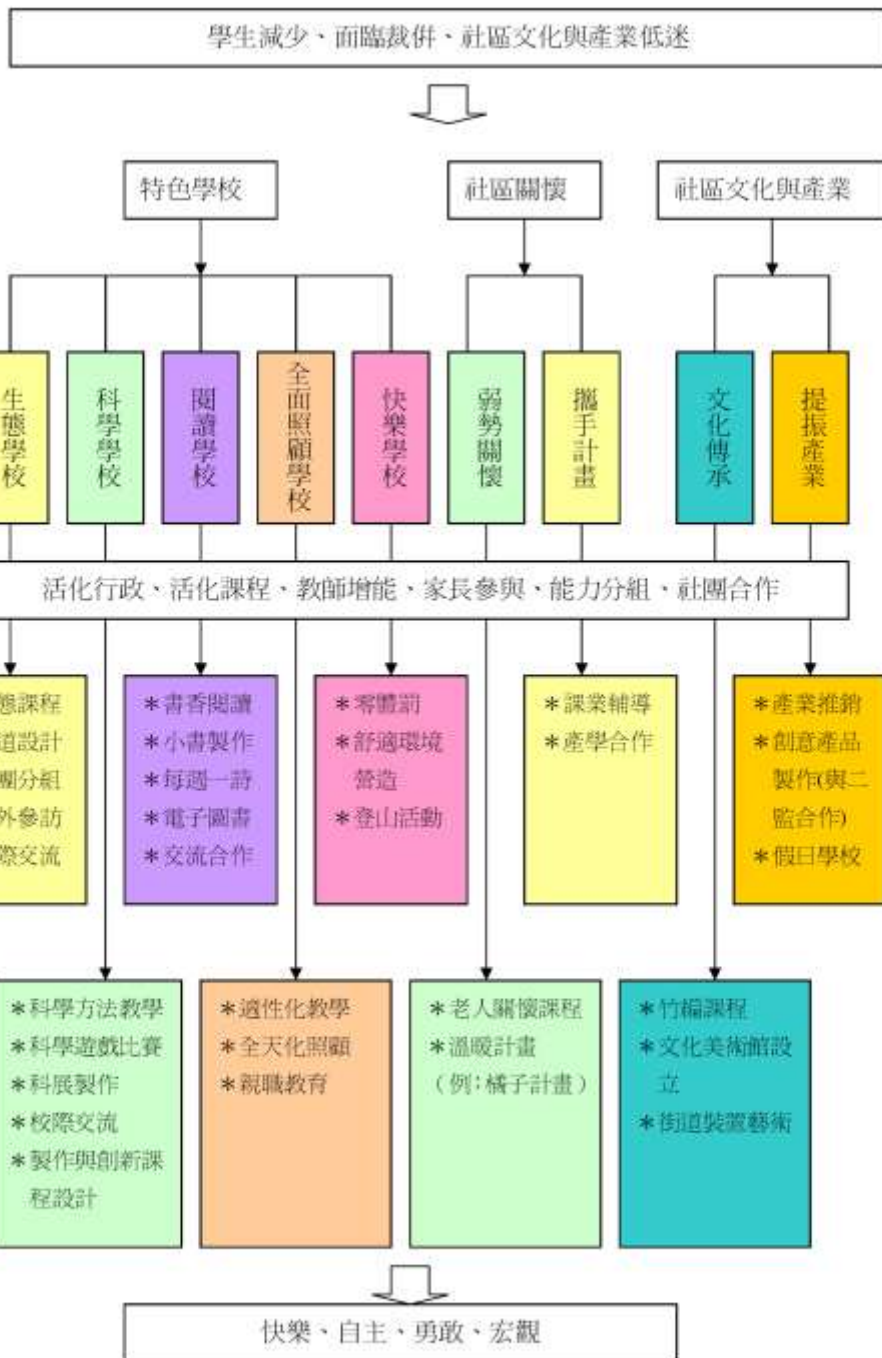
學生減少、面臨裁併、社區文化與產業低迷

特色學校

社區關懷

社區文化與產業

生態學校

科學學校

閱讀學校

全面照顧學校

快樂學校

弱勢關懷

攜手計畫

文化傳承

提振產業

活化行政、活化課程、教師增能、家長參與、能力分組、社團合作

態課程
道設計
團分組
外參訪
際交流

＊書香閱讀
＊小書製作
＊每週一詩
＊電子圖書
＊交流合作

＊零體罰
＊舒適環境營造
＊登山活動

＊課業輔導
＊產學合作

＊產業推銷
＊創意產品製作(與二監合作)
＊假日學校

＊科學方法教學
＊科學遊戲比賽
＊科展製作
＊校際交流
＊製作與創新課程設計

＊適性化教學
＊全天化照顧
＊親職教育

＊老人關懷課程
＊溫暖計畫（例：橘子計畫）

＊竹編課程
＊文化美術館設立
＊街道裝置藝術

快樂、自主、勇敢、宏觀